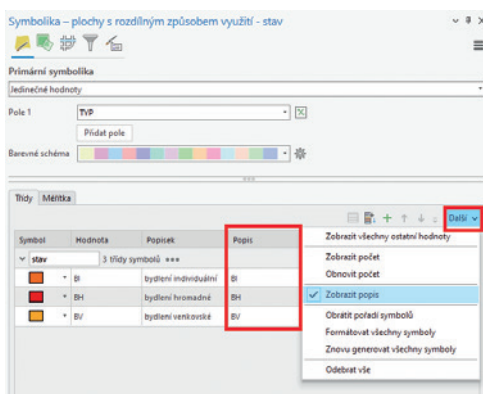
Symbolika – plochy s rozdílným způsobem využití - stav

Primární symbolika
Jedinečné hodnoty

Pole 1 TVP
Přidat pole

Barevné schéma

Třídy Měřítka

Další

| Symbol | Hodnota | Popisek | Popis |
|---|---|---|---|
| stav | 3 třídy symbolů ••• | | |
| | BI | bydlení individuální | BI |
| | BH | bydlení hromadné | BH |
| | BV | bydlení venkovské | BV |

Zobrazit všechny ostatní hodnoty
Zobrazit počet
Obnovit počet
Zobrazit popis
Obrátit pořadí symbolů
Formátovat všechny symboly
Znovu generovat všechny symboly
Odebrat vše